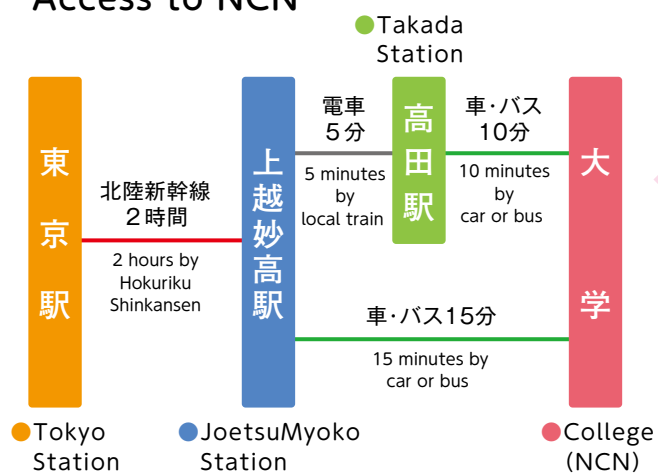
Access to NCN

Takada Station

東京駅

北陸新幹線
２時間

2 hours by Hokuriku Shinkansen

上越妙高駅

電車
５分

5 minutes by local train

高田駅

車・バス
10分

10 minutes by car or bus

大学

車・バス15分

15 minutes by car or bus

Tokyo Station

JoetsuMyoko Station

College (NCN)